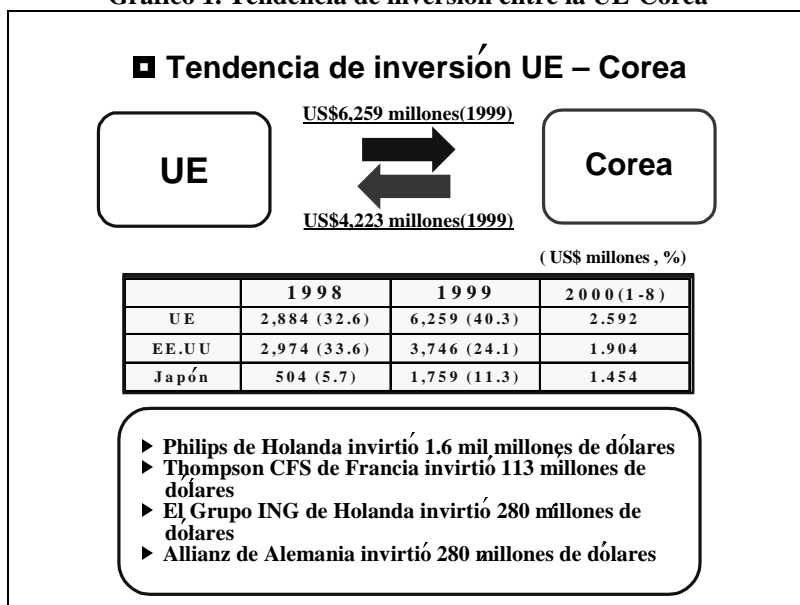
Gráfico 1: Tendencia de inversión entre la UE-Corea

■ Tendencia de inversión UE – Corea

UE

US$6,259 millones(1999)

US$4,223 millones(1999)

Corea

( US$ millones , %)

| | 1998 | 1999 | 2000(1-8) |
|---|---|---|---|
| UE | 2,884 (32.6) | 6,259 (40.3) | 2.592 |
| EE.UU | 2,974 (33.6) | 3,746 (24.1) | 1.904 |
| Japón | 504 (5.7) | 1,759 (11.3) | 1.454 |

▶ Philips de Holanda invirtió 1.6 mil millones de dólares
▶ Thompson CFS de Francia invirtió 113 millones de dólares
▶ El Grupo ING de Holanda invirtió 280 millones de dólares
▶ Allianz de Alemania invirtió 280 millones de dólares